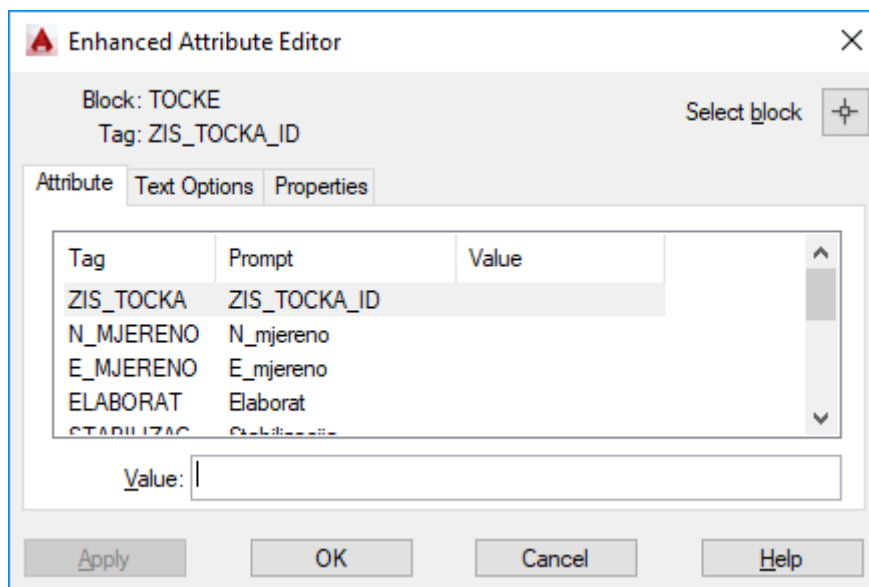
Enhanced Attribute Editor

Block: TOCKE
Tag: ZIS_TOCKA_ID

Select block

Attribute | Text Options | Properties

| Tag | Prompt | Value |
|---|---|---|
| ZIS_TOCKA | ZIS_TOCKA_ID | |
| N_MJERENO | N_mjereno | |
| E_MJERENO | E_mjereno | |
| ELABORAT | Elaborat | |
| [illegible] | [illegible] | |

Value:

Apply | OK | Cancel | Help